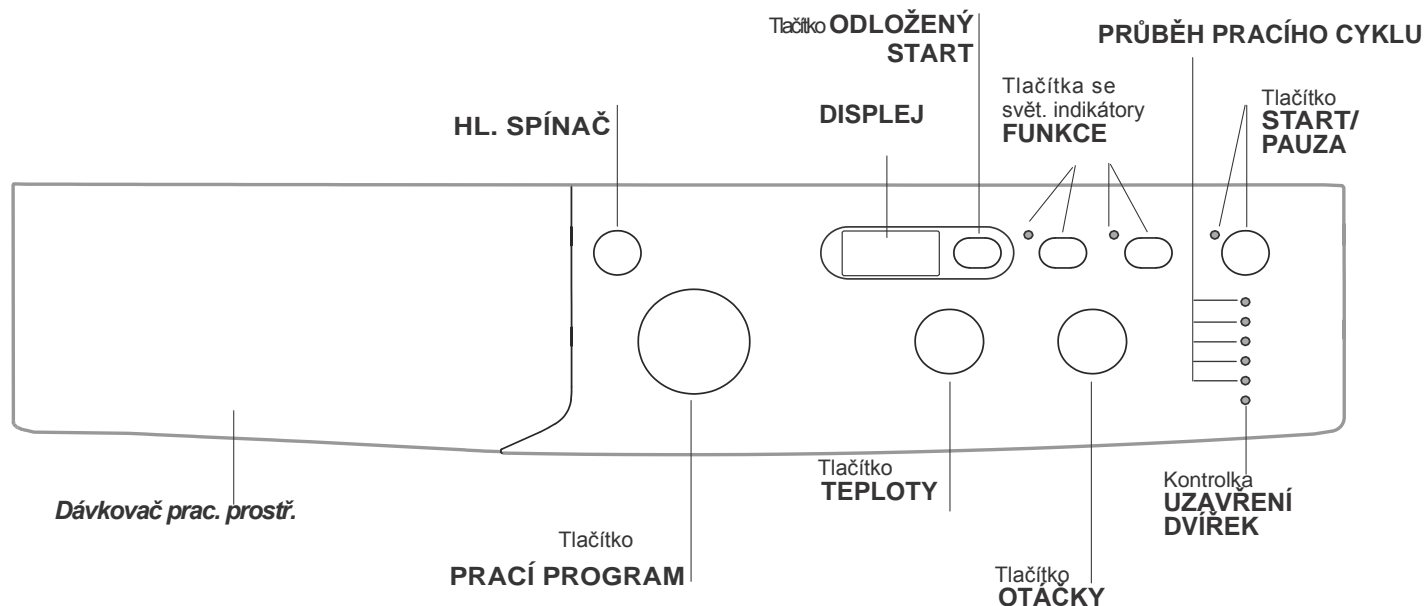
Tlačítko ODLOŽENÝ START

PRŮBĚH PRACÍHO CYKLU

Tlačítka se svět. indikátory FUNKCE

Tlačítko START/ PAUZA

HL. SPÍNAČ

DISPLEJ

Tlačítko TEPLOTY

Kontrolka UZAVŘENÍ DVÍŘEK

Dávkovač prac. prostř.

Tlačítko

PRACÍ PROGRAM

Tlačítko OTÁČKY